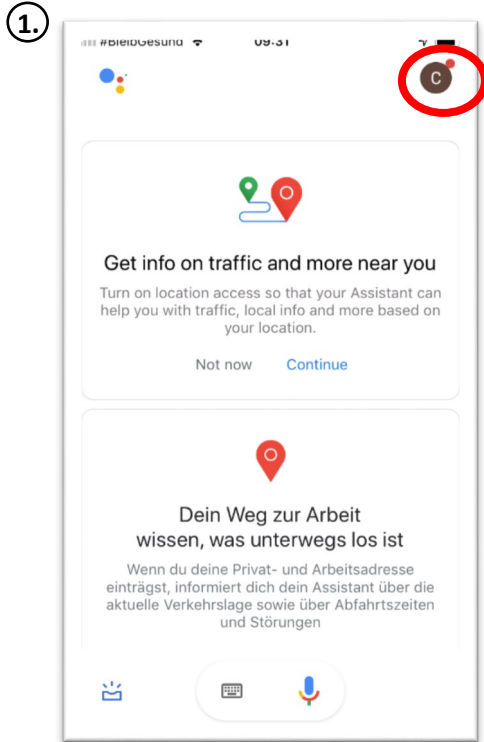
1.

#BleibGesund 09:31

C

Get info on traffic and more near you

Turn on location access so that your Assistant can help you with traffic, local info and more based on your location.

Not now Continue

Dein Weg zur Arbeit wissen, was unterwegs los ist

Wenn du deine Privat- und Arbeitsadresse einträgst, informiert dich dein Assistant über die aktuelle Verkehrslage sowie über Abfahrtzeiten und Störungen